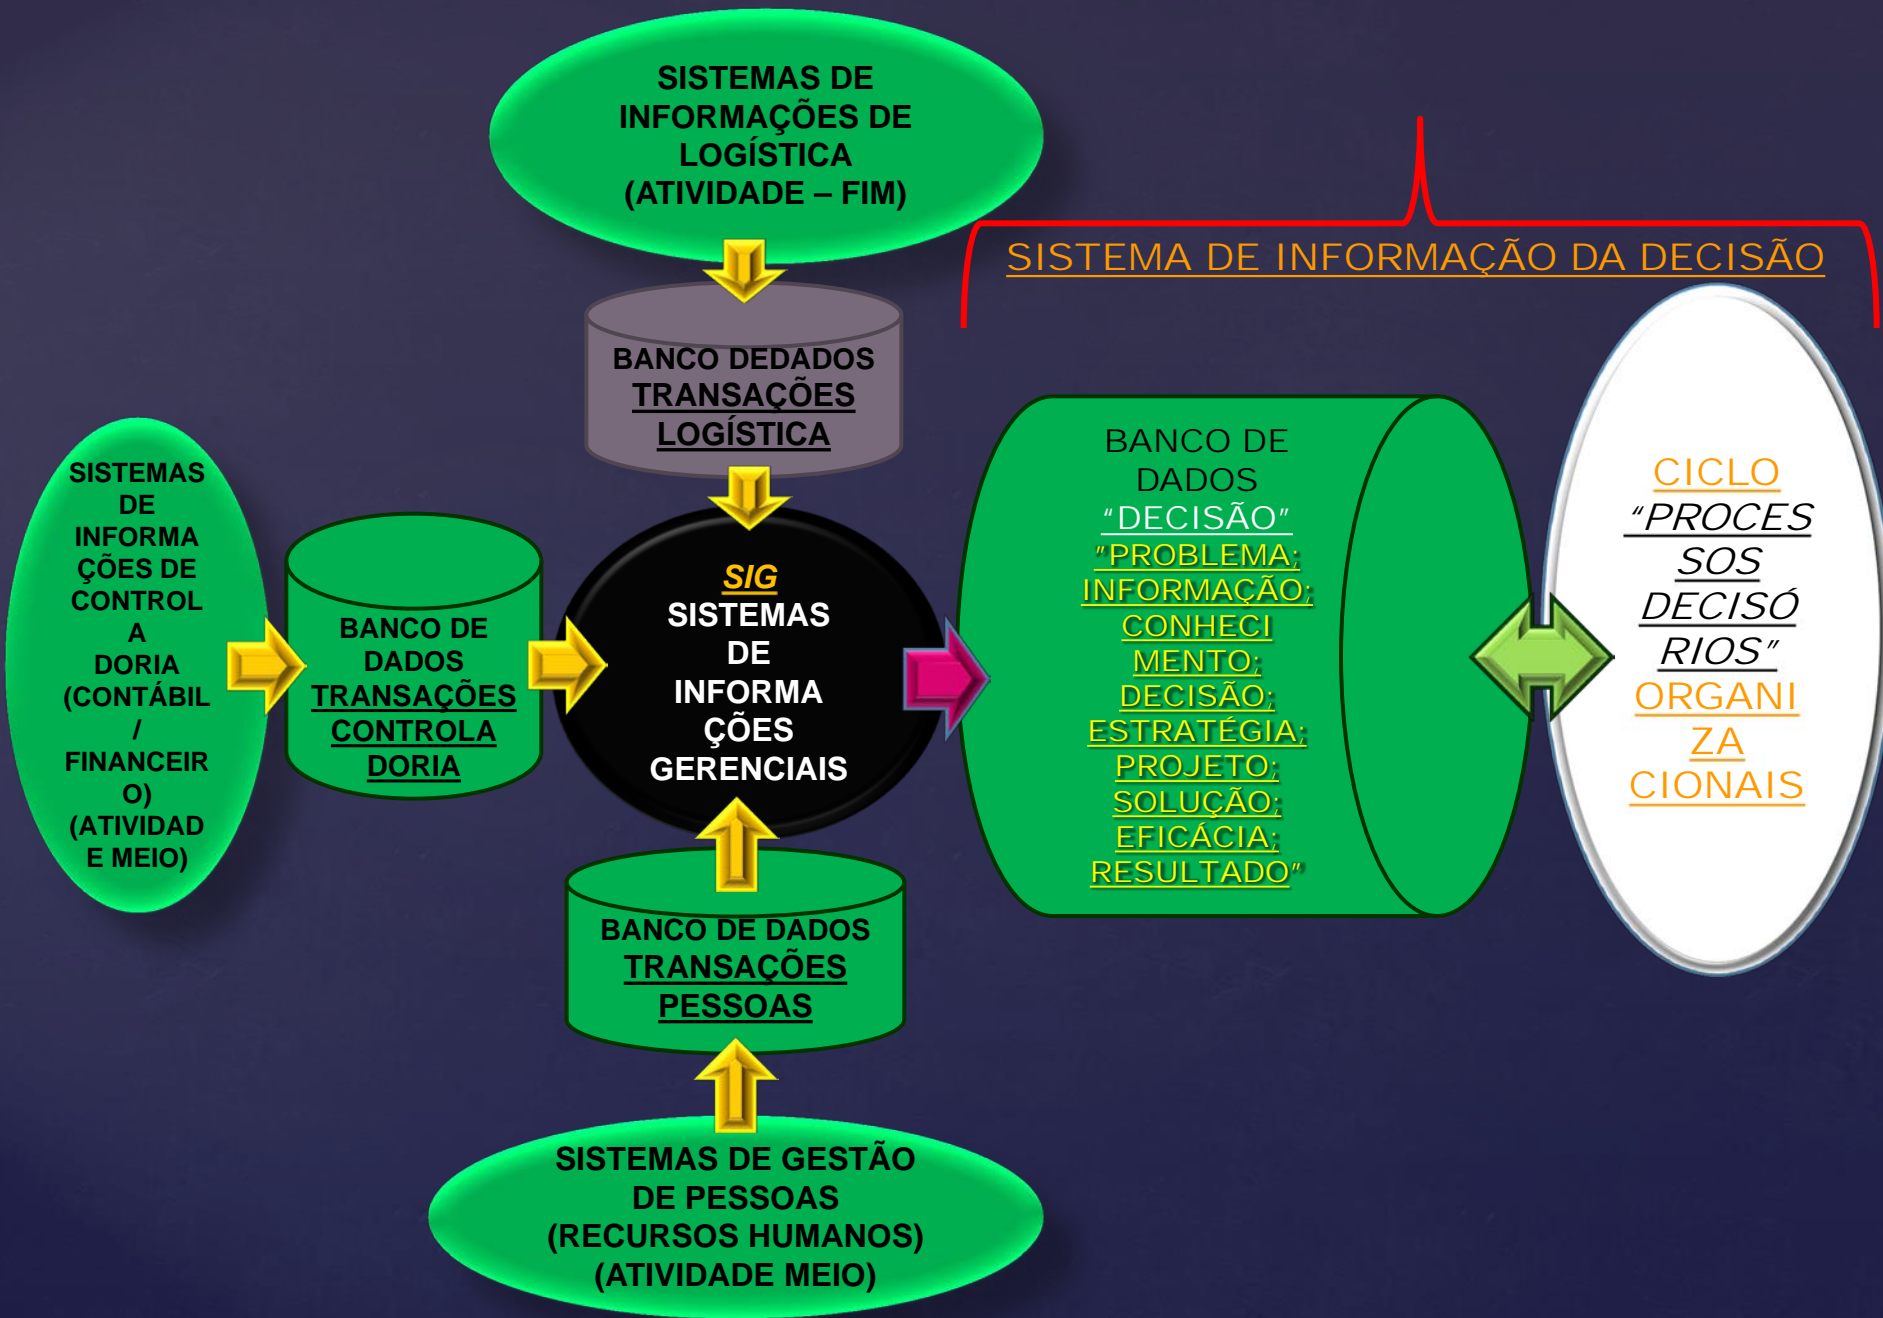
SISTEMAS DE INFORMAÇÕES DE LOGÍSTICA (ATIVIDADE – FIM)

SISTEMA DE INFORMAÇÃO DA DECISÃO

BANCO DEDADOS TRANSAÇÕES LOGÍSTICA

SISTEMAS DE INFORMAÇÕES DE CONTROLADORIA (CONTÁBIL / FINANCEIRO) (ATIVIDADE MEIO)

BANCO DE DADOS TRANSAÇÕES CONTROLADORIA

SIG SISTEMAS DE INFORMAÇÕES GERENCIAIS

BANCO DE DADOS "DECISÃO" "PROBLEMA; INFORMAÇÃO; CONHECIMENTO; DECISÃO; ESTRATÉGIA; PROJETO; SOLUÇÃO; EFICÁCIA; RESULTADO"

CICLO "PROCESSOS DECISÓRIOS" ORGANIZACIONAIS

BANCO DE DADOS TRANSAÇÕES PESSOAS

SISTEMAS DE GESTÃO DE PESSOAS (RECURSOS HUMANOS) (ATIVIDADE MEIO)